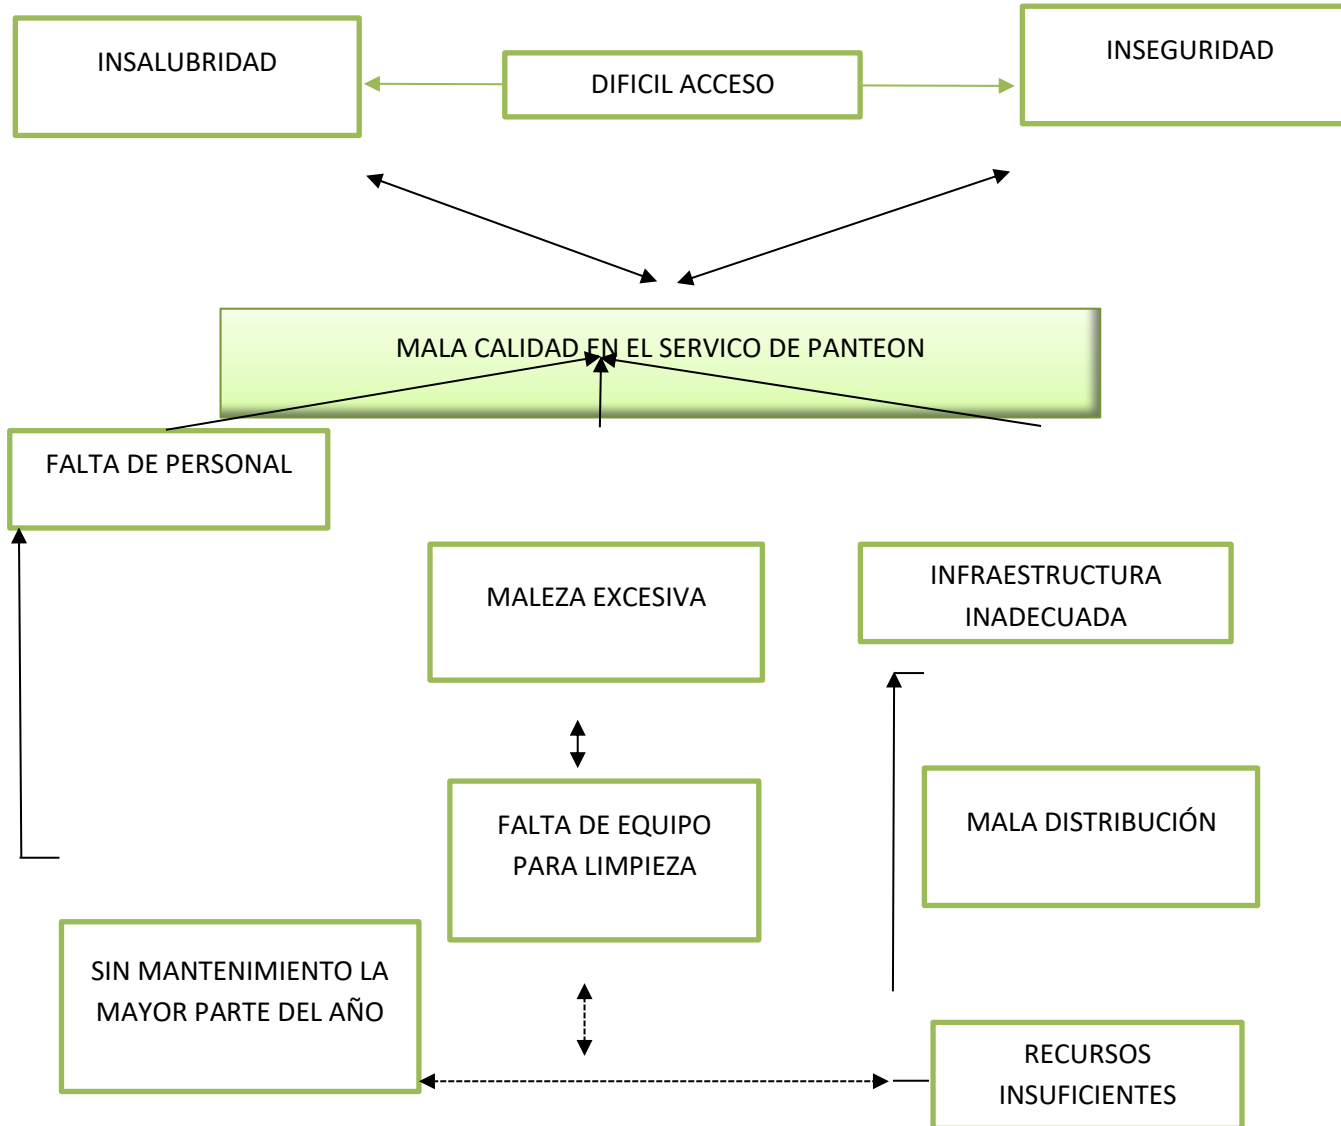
INSALUBRIDAD

DIFICIL ACCESO

INSEGURIDAD

MALA CALIDAD EN EL SERVICO DE PANTEON

FALTA DE PERSONAL

MALEZA EXCESIVA

INFRAESTRUCTURA INADECUADA

FALTA DE EQUIPO PARA LIMPIEZA

MALA DISTRIBUCIÓN

SIN MANTENIMIENTO LA MAYOR PARTE DEL AÑO

RECURSOS INSUFICIENTES